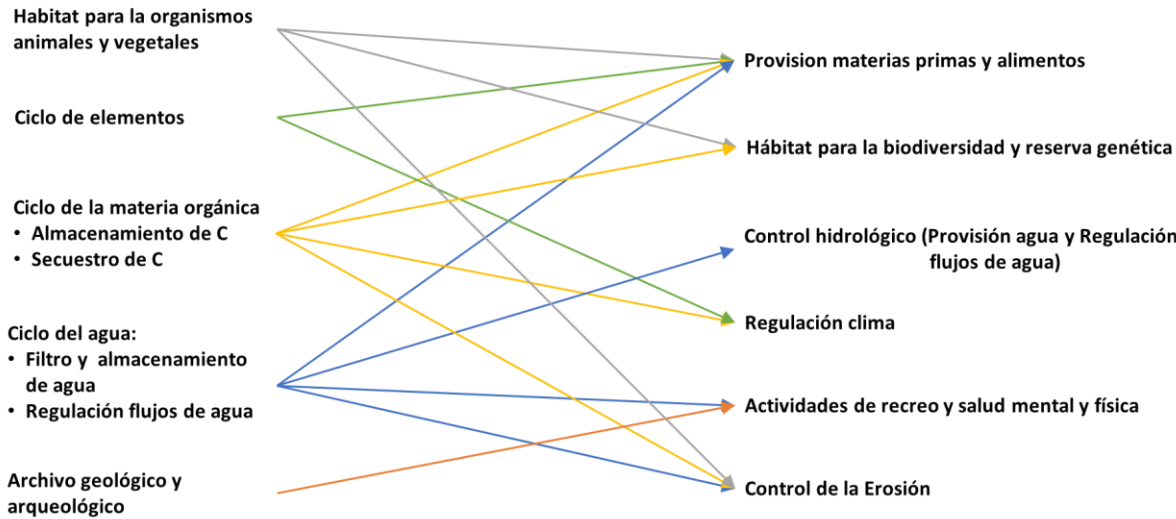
Habitat para la organismos animales y vegetales

Ciclo de elementos

Ciclo de la materia orgánica
• Almacenamiento de C
• Secuestro de C

Ciclo del agua:
• Filtro y almacenamiento de agua
• Regulación flujos de agua

Archivo geológico y arqueológico

Provision materias primas y alimentos

Hábitat para la biodiversidad y reserva genética

Control hidrológico (Provisión agua y Regulación flujos de agua)

Regulación clima

Actividades de recreo y salud mental y física

Control de la Erosión